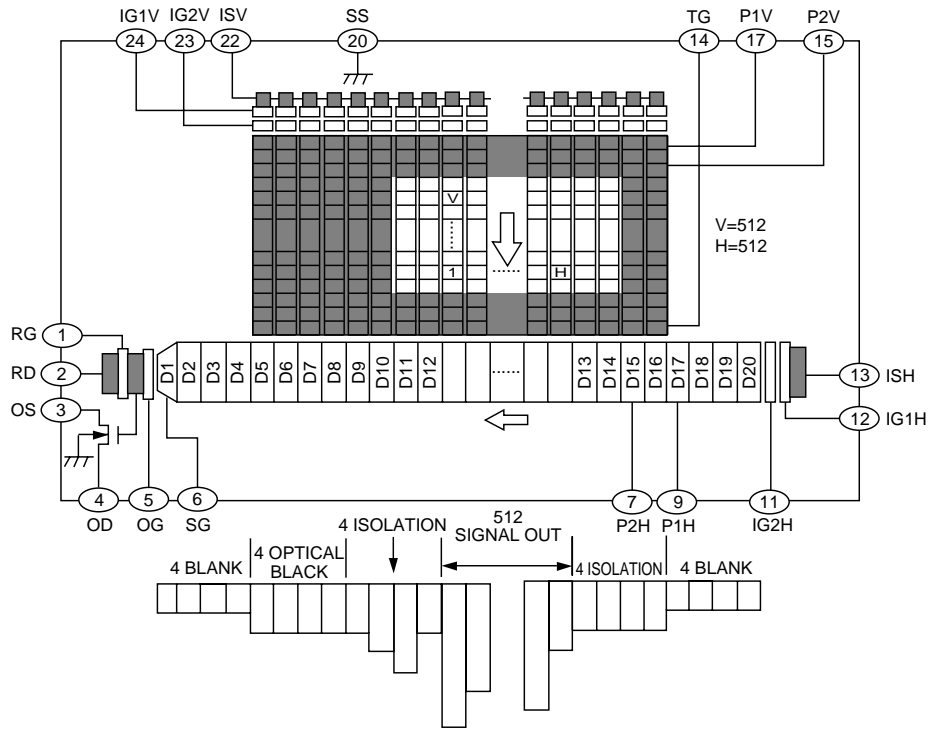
IG1V 24
IG2V 23
ISV 22
SS 20
TG 14
P1V 17
P2V 15

V
......
1
......
H

V=512
H=512

RG 1
RD 2
OS 3

D1 D2 D3 D4 D5 D6 D7 D8 D9 D10 D11 D12 ...... D13 D14 D15 D16 D17 D18 D19 D20

13 ISH
12 IG1H

4 OD
5 OG
6 SG
7 P2H
9 P1H
11 IG2H

4 BLANK
4 OPTICAL BLACK
4 ISOLATION
512 SIGNAL OUT
4 ISOLATION
4 BLANK